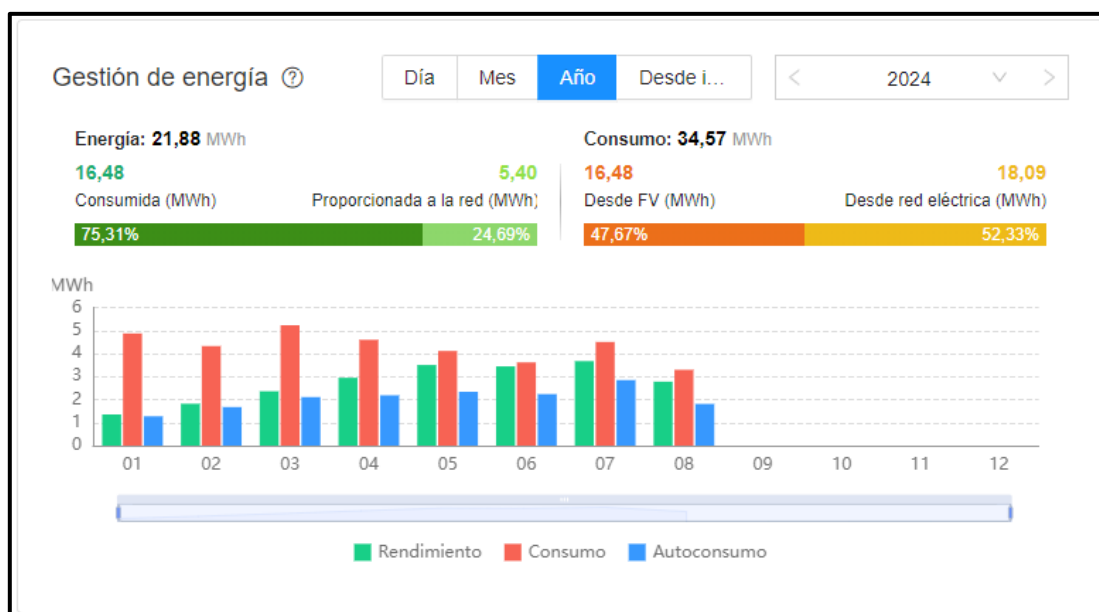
Gestión de energía ?

Día | Mes | Año | Desde i...

< 2024 ∨ >

Energía: 21,88 MWh

16,48 Consumida (MWh)

5,40 Proporcionada a la red (MWh)

75,31% 24,69%

Consumo: 34,57 MWh

16,48 Desde FV (MWh)

18,09 Desde red eléctrica (MWh)

47,67% 52,33%

MWh
6
5
4
3
2
1
0

01 02 03 04 05 06 07 08 09 10 11 12

Rendimiento Consumo Autoconsumo